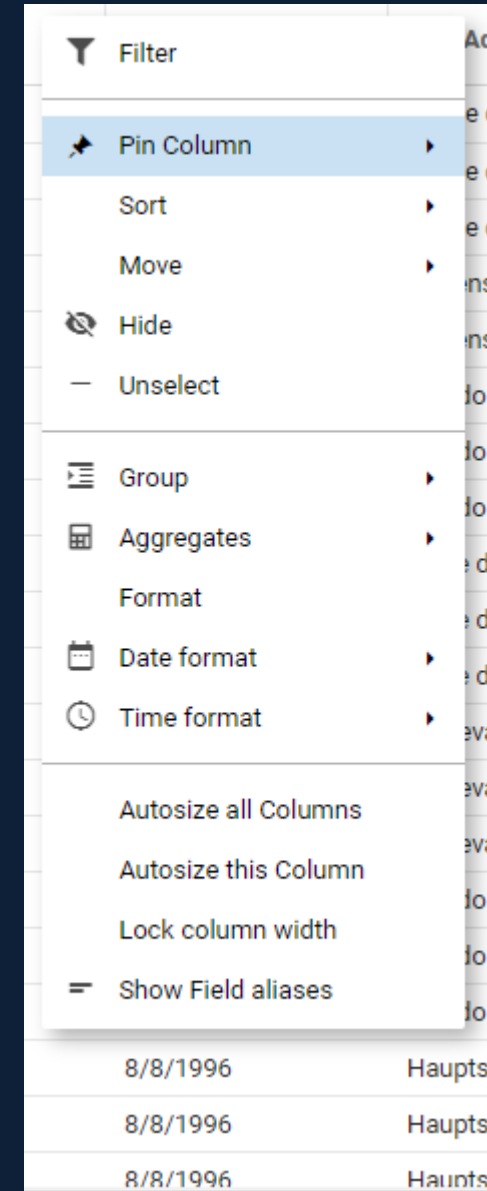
Filter

Pin Column

Sort

Move

Hide

Unselect

Group

Aggregates

Format

Date format

Time format

Autosize all Columns

Autosize this Column

Lock column width

Show Field aliases

Ac

e

e

e

ens

ens

do

do

do

e d

e d

e d

eva

eva

eva

do

do

do

| 8/8/1996 | Haupts |
|---|---|
| 8/8/1996 | Haupts |
| 8/8/1996 | Haupts |